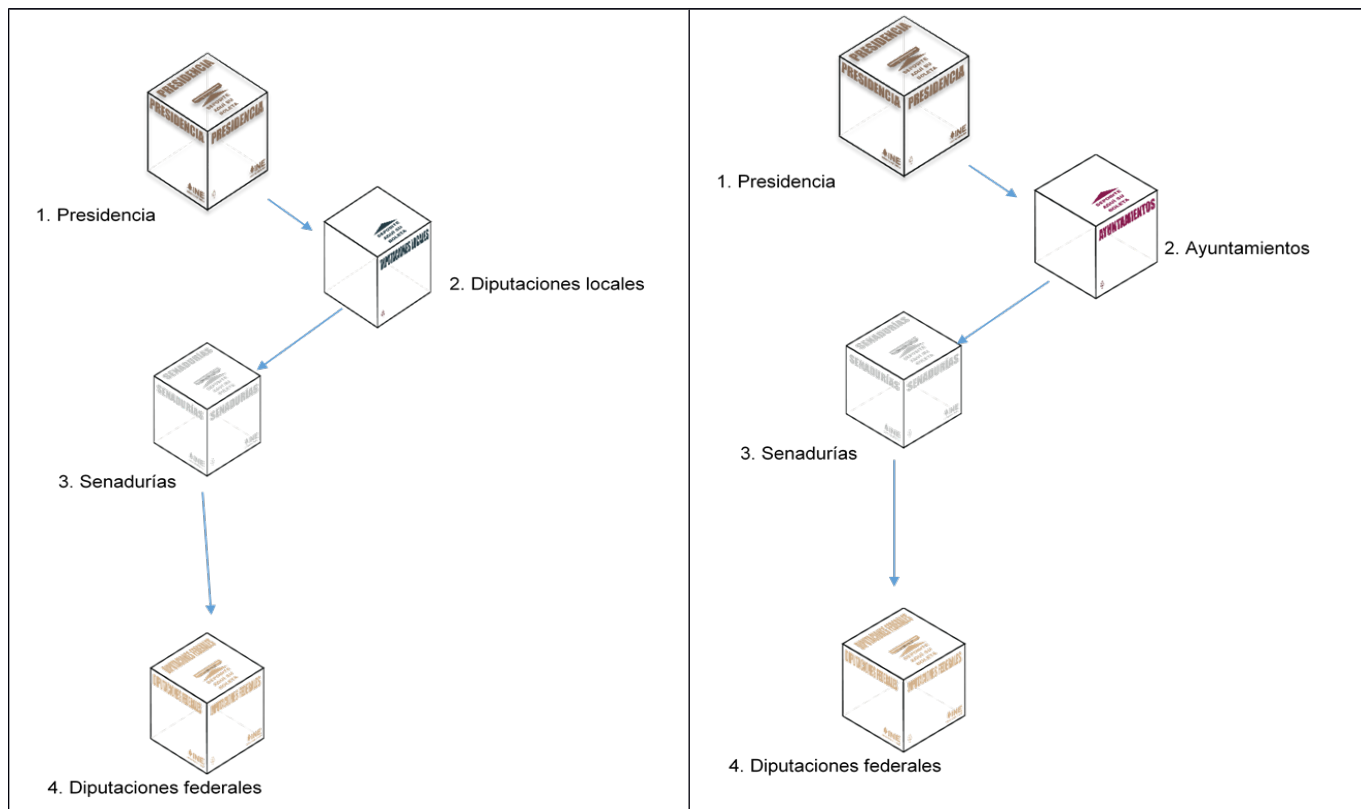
PRESIDENCIA
DEPOSITE AQUÍ SU BOLETA
PRESIDENCIA PRESIDENCIA
INE

1. Presidencia

DEPOSITE AQUÍ SU BOLETA
DIPUTACIONES LOCALES

2. Diputaciones locales

SENADURÍAS
DEPOSITE AQUÍ SU BOLETA
SENADURÍAS SENADURÍAS
INE

3. Senadurías

DIPUTACIONES FEDERALES
DEPOSITE AQUÍ SU BOLETA
DIPUTACIONES FEDERALES DIPUTACIONES FEDERALES
INE

4. Diputaciones federales

PRESIDENCIA
DEPOSITE AQUÍ SU BOLETA
PRESIDENCIA PRESIDENCIA
INE

1. Presidencia

DEPOSITE AQUÍ SU BOLETA
AYUNTAMIENTOS

2. Ayuntamientos

SENADURÍAS
DEPOSITE AQUÍ SU BOLETA
SENADURÍAS SENADURÍAS
INE

3. Senadurías

DIPUTACIONES FEDERALES
DEPOSITE AQUÍ SU BOLETA
DIPUTACIONES FEDERALES DIPUTACIONES FEDERALES
INE

4. Diputaciones federales